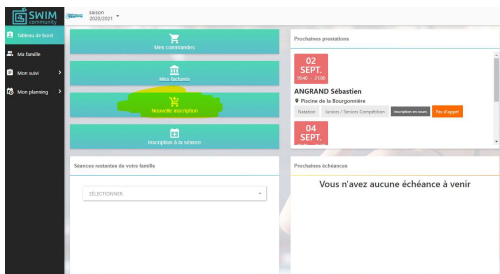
SWIM community

saison 2020/2021

Tableau de bord
Ma famille
Mon suivi
Mon planning

Mes commandes
Mes factures
Nouvelle inscription
Inscription à la séance

Prochaines prestations

02 SEPT. 19:40 - 21:00
ANGRAND Sébastien
Piscine de la Bourgommière
Natation
Juniors / Seniors Compétition
Inscription en cours
Pas d'appel

04 SEPT.

Séances restantes de votre famille
SÉLECTIONNER

Prochaines échéances
Vous n'avez aucune échéance à venir